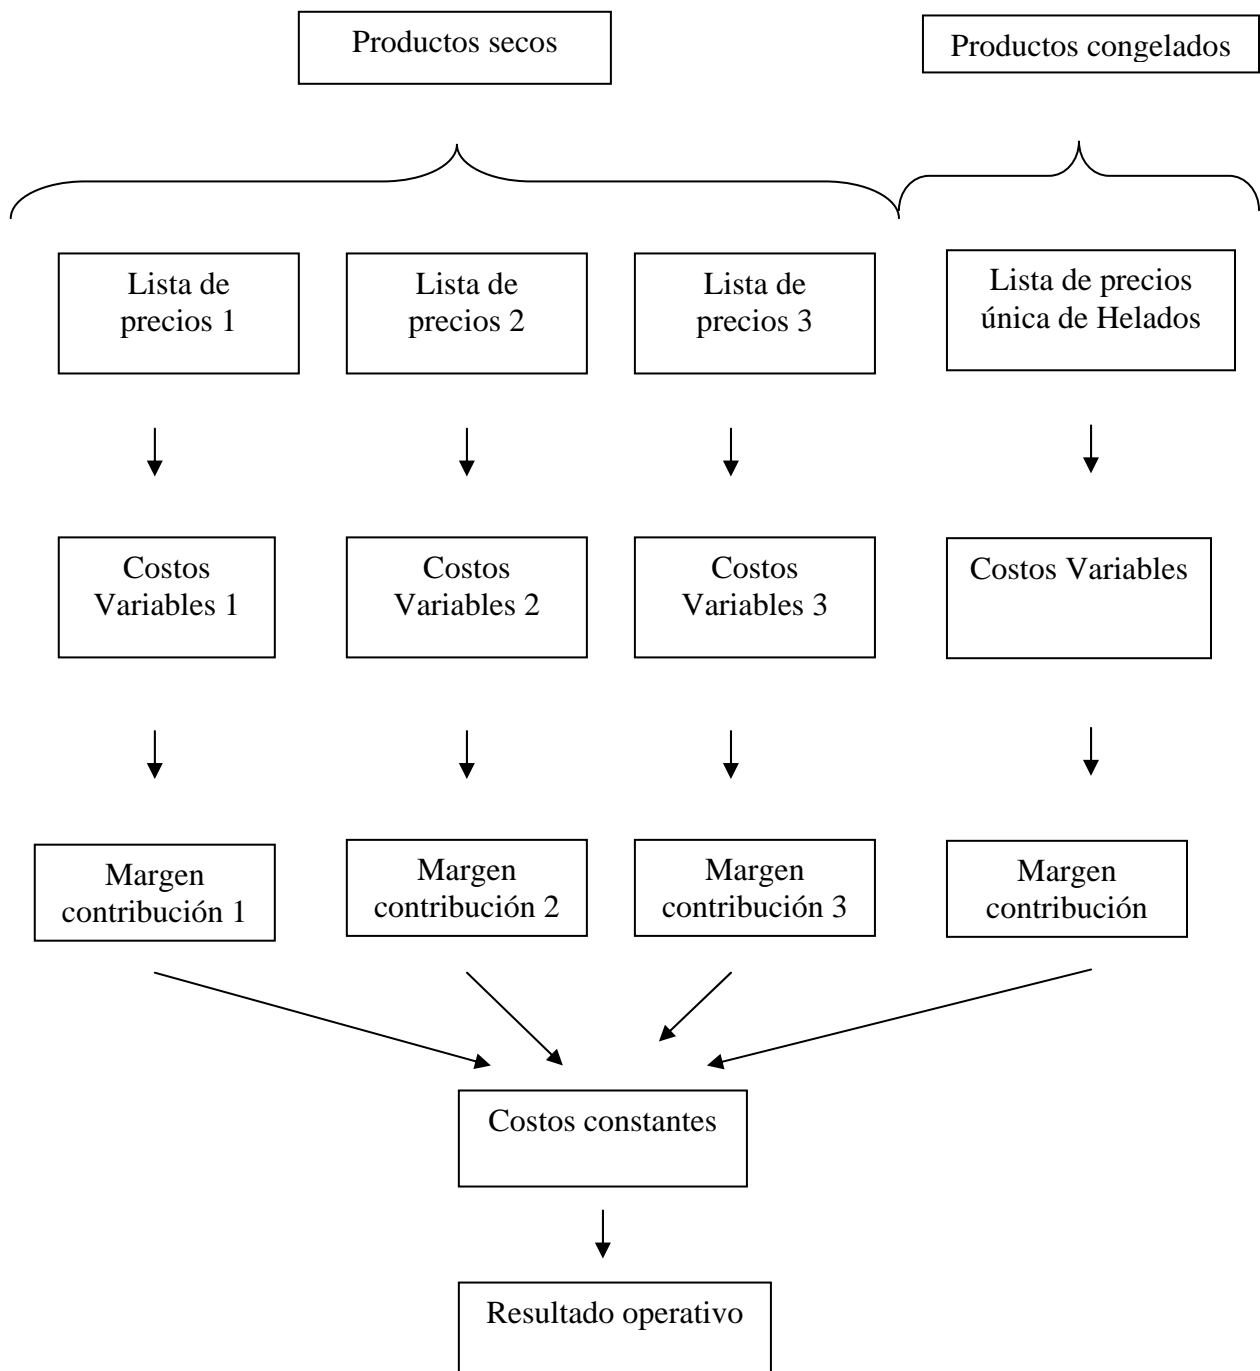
Productos secos

Productos congelados

Lista de precios 1

Lista de precios 2

Lista de precios 3

Lista de precios única de Helados

Costos Variables 1

Costos Variables 2

Costos Variables 3

Costos Variables

Margen contribución 1

Margen contribución 2

Margen contribución 3

Margen contribución

Costos constantes

Resultado operativo